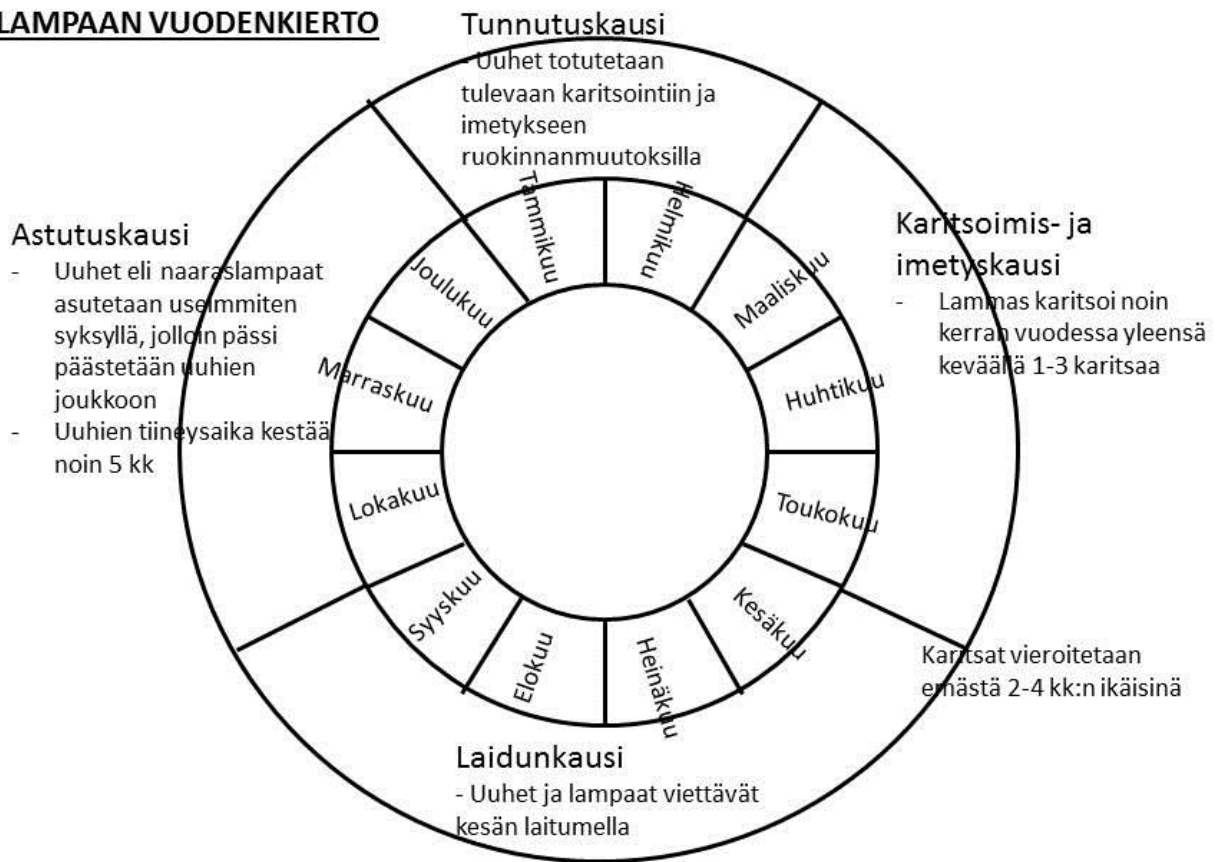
LAMPAAN VUODENKIERTO

Tunnutuskausi
- Uuhet totutetaan tulevaan karitsointiin ja imetykseen ruokinnanmuutoksilla

Astutuskausi
- Uuhet eli naaraslampaat asutetaan useimmiten syksyllä, jolloin pässi päästetään uuhien joukkoon
- Uuhien tiineysaika kestää noin 5 kk

Karitsoimis- ja imetyskausi
- Lammas karitsoi noin kerran vuodessa yleensä keväällä 1-3 karitsaa

Tammikuu
Helmikuu
Maaliskuu
Huhtikuu
Toukokuu
Kesäkuu
Heinäkuu
Elokuu
Syyskuu
Lokakuu
Marraskuu
Joulukuu

Karitsat vieroitetaan emästä 2-4 kk:n ikäisinä

Laidunkausi
- Uuhet ja lampaat viettävät kesän laitumella